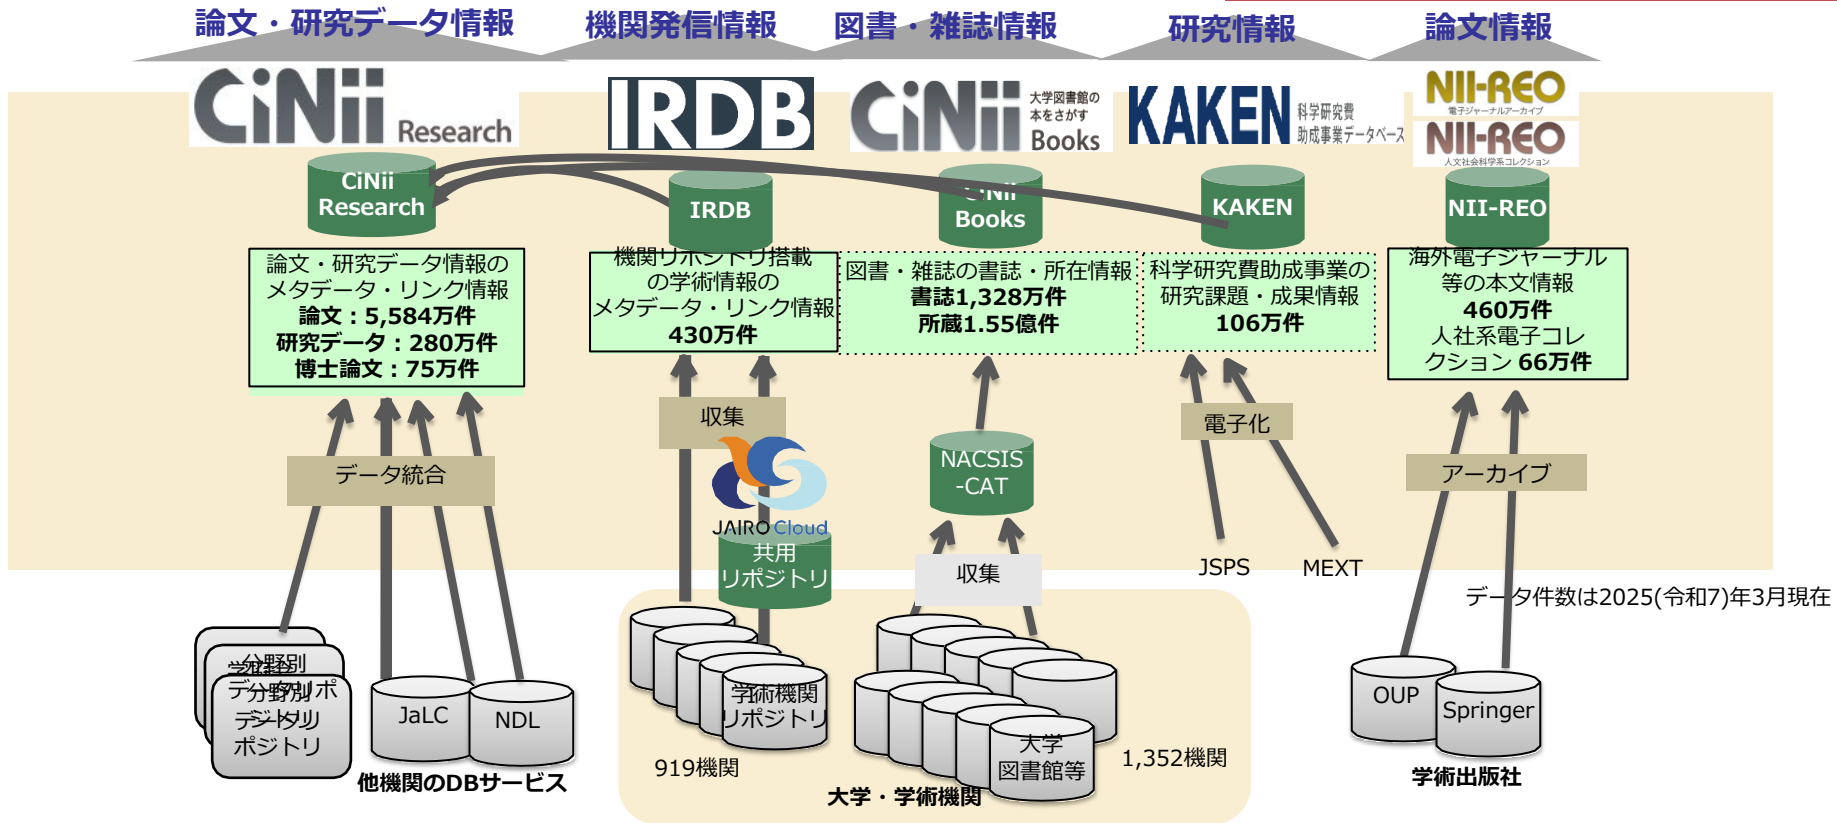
論文・研究データ情報

機関発信情報

図書・雑誌情報

研究情報

論文情報

CiNii Research

IRDB

CiNii 大学図書館の本をさがす Books

KAKEN 科学研究費助成事業データベース

NII-REO 電子ジャーナルアーカイブ

NII-REO 人文社会科学系コレクション

CiNii Research

IRDB

CiNii Books

KAKEN

NII-REO

論文・研究データ情報のメタデータ・リンク情報
論文：5,584万件
研究データ：280万件
博士論文：75万件

機関リポジトリ搭載の学術情報のメタデータ・リンク情報
430万件

図書・雑誌の書誌・所在情報
書誌1,328万件
所蔵1.55億件

科学研究費助成事業の研究課題・成果情報
106万件

海外電子ジャーナル等の本文情報
460万件
人社系電子コレクション 66万件

データ統合

収集

JAIRO Cloud

共用リポジトリ

NACSIS -CAT

収集

電子化

JSPS

MEXT

アーカイブ

データ件数は2025(令和7)年3月現在

分野別データリポジトリ

学術分野別ポジトリ

JaLC

NDL

他機関のDBサービス

学術機関リポジトリ

919機関

大学図書館等

1,352機関

大学・学術機関

OUP

Springer

学術出版社